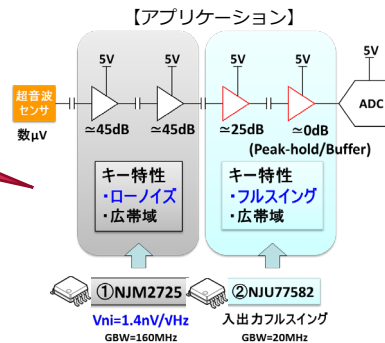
【アプリケーション】

5V
5V
5V
5V

超音波センサ

数μV

≃45dB
≃45dB
≃25dB
≃0dB
(Peak-hold/Buffer)

ADC

キー特性
・ローノイズ
・広帯域

キー特性
・フルスイング
・広帯域

①NJM2725
Vni=1.4nV/√Hz
GBW=160MHz

②NJU77582
入出力フルスイング
GBW=20MHz